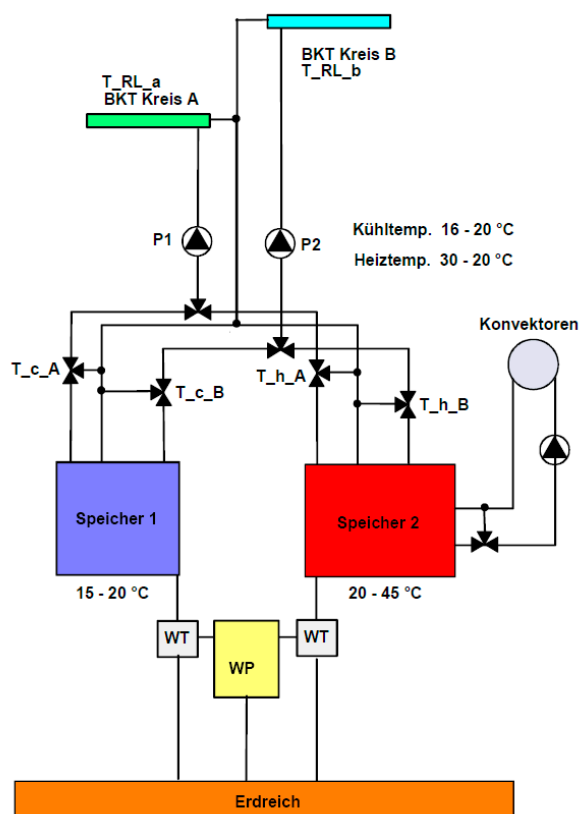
BKT Kreis B
T_RL_b

T_RL_a
BKT Kreis A

P1

P2

Kühltemp. 16 - 20 °C
Heiztemp. 30 - 20 °C

Konvektoren

T_c_A

T_c_B

T_h_A

T_h_B

Speicher 1

Speicher 2

15 - 20 °C

20 - 45 °C

WT

WP

WT

Erdreich